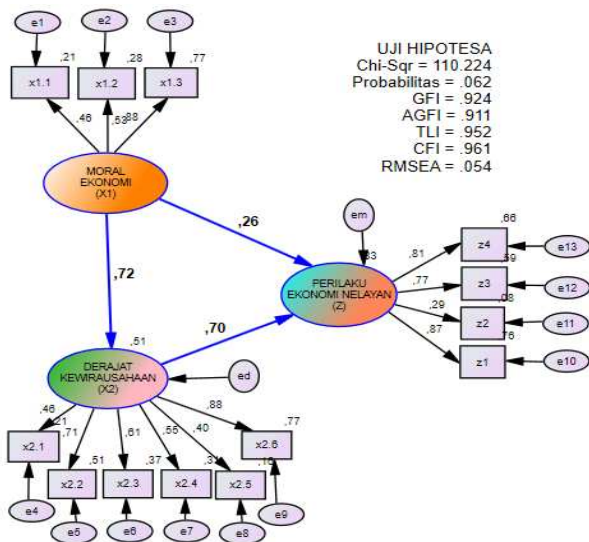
e1 e2 e3

,21 ,28 ,77

x1.1 x1.2 x1.3

,46 ,53 ,88

UJI HIPOTESA
Chi-Sqr = 110.224
Probabilitas = .062
GFI = .924
AGFI = .911
TLI = .952
CFI = .961
RMSEA = .054

MORAL EKONOMI (X1)

,26

em

,83

,66
,81 z4 e13
,77 z3 ,59 e12
,29 z2 ,08 e11
,87 z1 ,76 e10

,72

PERILAKU EKONOMI NELAYAN (Z)

,70

,51

DERAJAT KEWIRAUSAHAAN (X2)

ed

,46
,21
,71 ,61 ,55 ,40 ,88 ,77
,37 ,31 ,16

x2.1 x2.2 x2.3 x2.4 x2.5 x2.6

,51

e4 e5 e6 e7 e8 e9